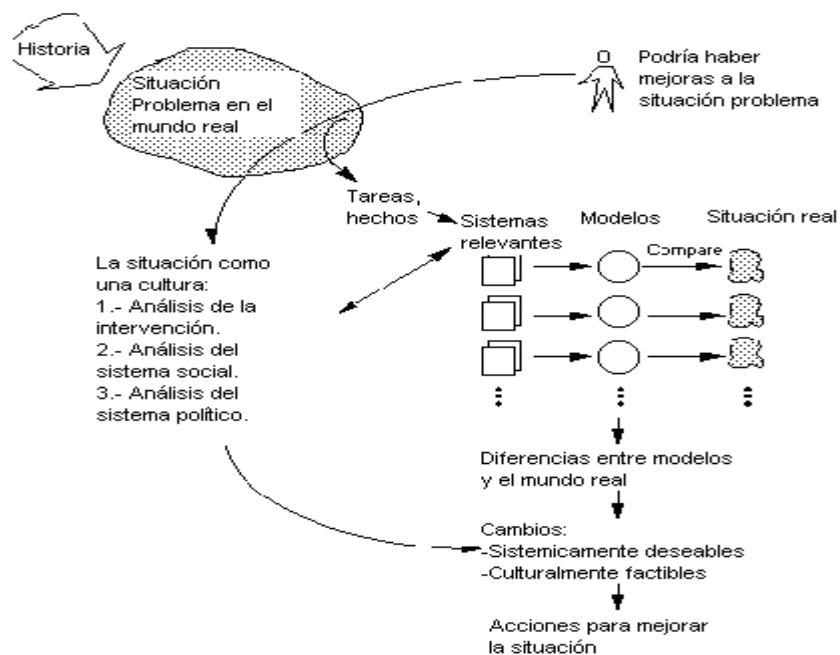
Historia

Situación Problema en el mundo real

Podría haber mejoras a la situación problema

Tareas, hechos

Sistemas relevantes

Modelos

Situación real

Compare

La situación como una cultura:
1.- Análisis de la intervención.
2.- Análisis del sistema social.
3.- Análisis del sistema político.

Diferencias entre modelos y el mundo real

Cambios:
-Sistemicamente deseables
-Culturalmente factibles

Acciones para mejorar la situación